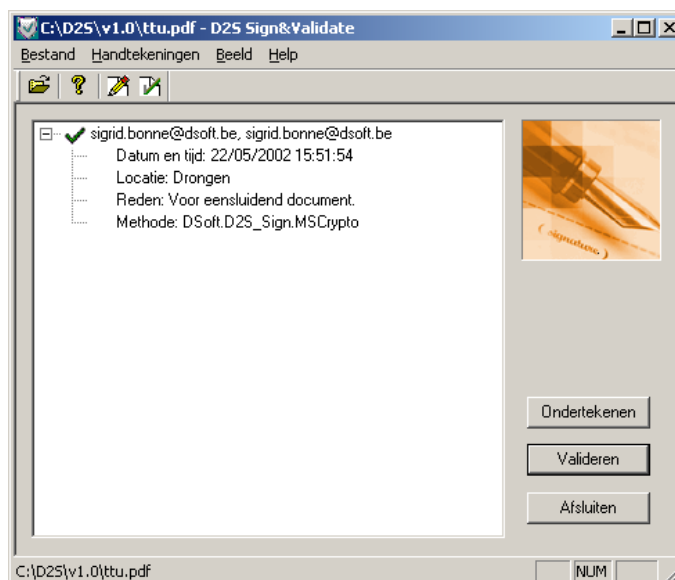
C:\D2S\v1.0\ttu.pdf - D2S Sign&Validate

Bestand Handtekeningen Beeld Help

sigrid.bonne@dsoft.be, sigrid.bonne@dsoft.be
Datum en tijd: 22/05/2002 15:51:54
Locatie: Drongen
Reden: Voor eensluidend document.
Methode: DSoft.D2S_Sign.MSCrypto

signature

Ondertekenen
Valideren
Afsluiten

C:\D2S\v1.0\ttu.pdf
NUM